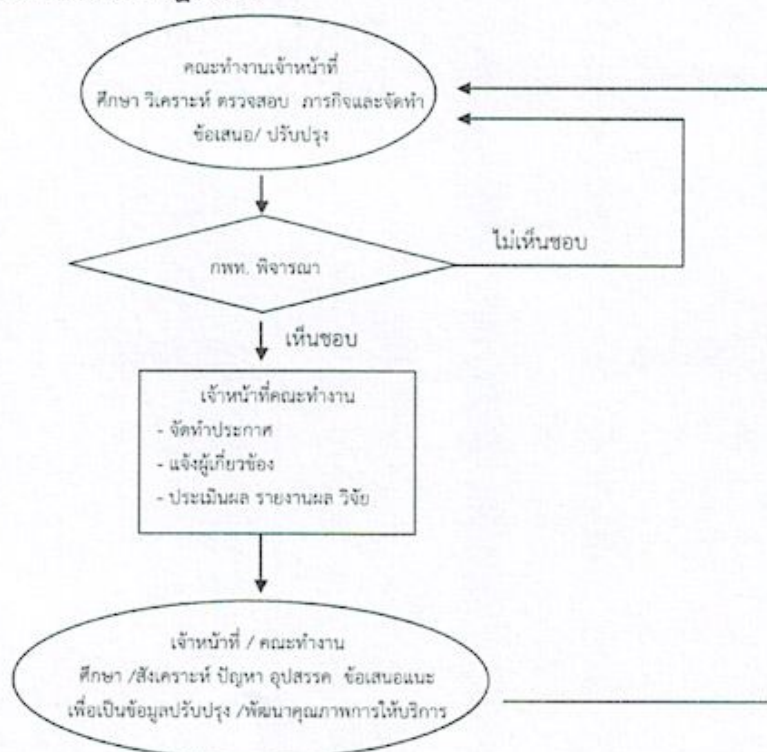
คณะทำงานเจ้าหน้าที่
ศึกษา วิเคราะห์ ตรวจสอบ ภารกิจและจัดทำข้อเสนอ/ ปรับปรุง

กพท. พิจารณา

ไม่เห็นชอบ

เห็นชอบ

เจ้าหน้าที่คณะทำงาน
- จัดทำประกาศ
- แจ้งผู้เกี่ยวข้อง
- ประเมินผล รายงานผล วิจัย

เจ้าหน้าที่ / คณะทำงาน
ศึกษา /สังเคราะห์ ปัญหา อุปสรรค ข้อเสนอแนะ
เพื่อเป็นข้อมูลปรับปรุง /พัฒนาคุณภาพการให้บริการ